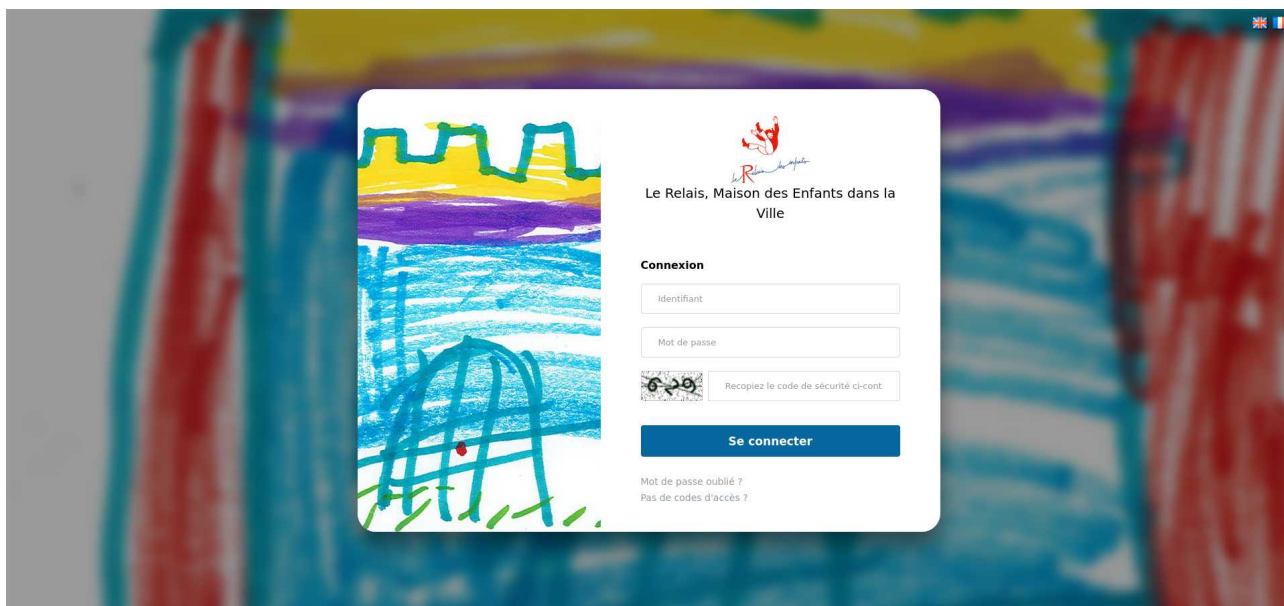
le Relais des enfants

Le Relais, Maison des Enfants dans la Ville

Connexion

Identifiant

Mot de passe

6 29

Recopiez le code de sécurité ci-cont

Se connecter

Mot de passe oublié ?
Pas de codes d'accès ?